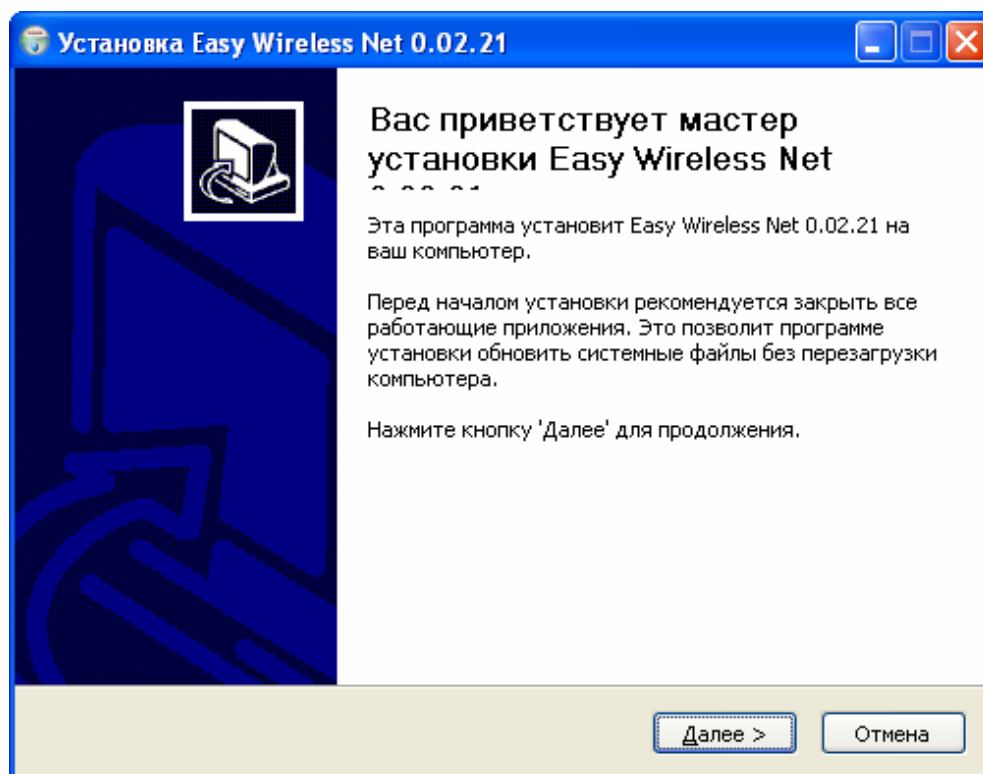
Установка Easy Wireless Net 0.02.21

Вас приветствует мастер установки Easy Wireless Net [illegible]

Эта программа установит Easy Wireless Net 0.02.21 на ваш компьютер.

Перед началом установки рекомендуется закрыть все работающие приложения. Это позволит программе установки обновить системные файлы без перезагрузки компьютера.

Нажмите кнопку 'Далее' для продолжения.

Далее >

Отмена